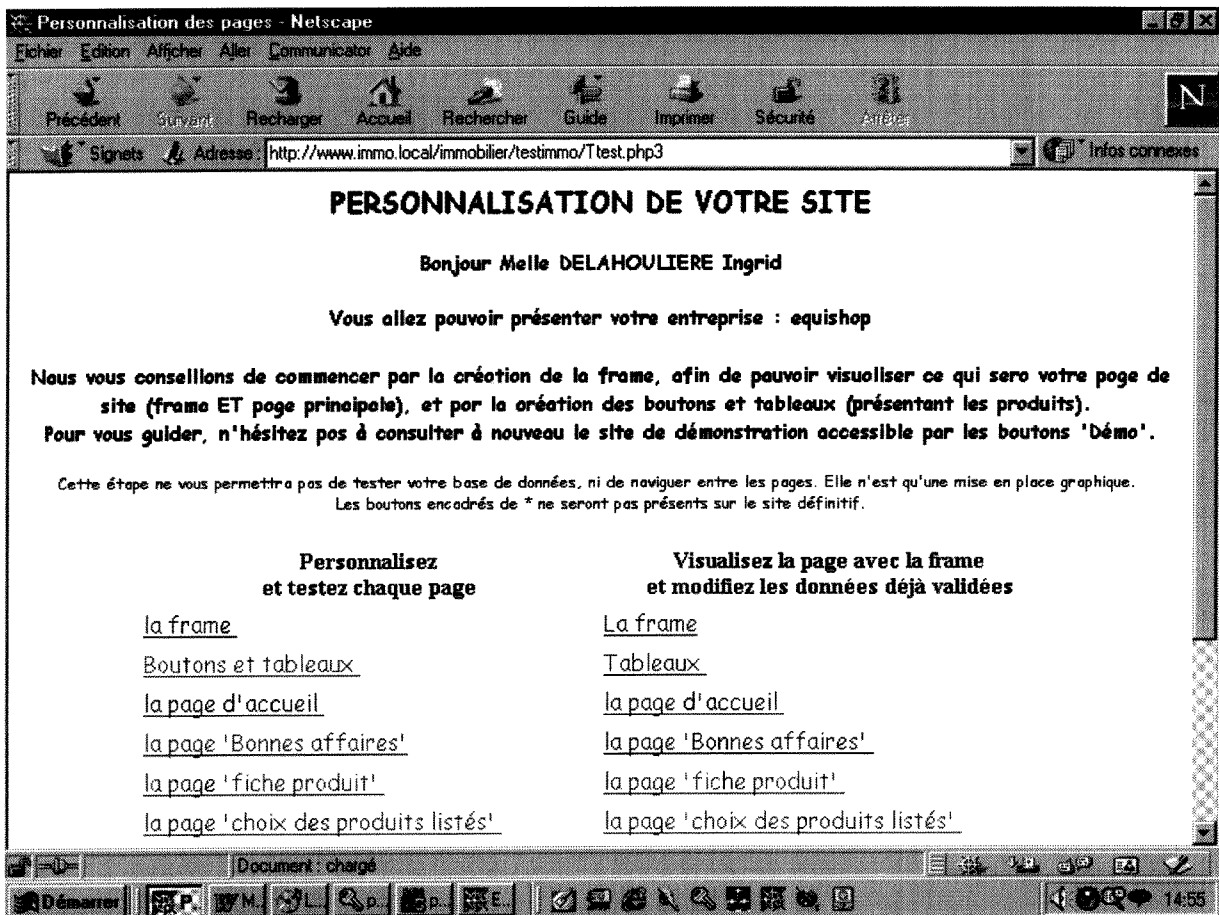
Personnalisation des pages - Netscape

Fichier Edition Afficher Aller Communicator Aide

Précédent Suivant Recharger Accueil Rechercher Guide Imprimer Sécurité Arrêter

Signets Adresse : http://www.immo.local/immobilier/testimmo/Ttest.php3 Infos connexes

PERSONNALISATION DE VOTRE SITE

Bonjour Melle DELAHOULIERE Ingrid

Vous allez pouvoir présenter votre entreprise : equishop

Nous vous conseillons de commencer par la création de la frame, afin de pouvoir visualiser ce qui sera votre page de site (frame ET page principale), et par la création des boutons et tableaux (présentant les produits). Pour vous guider, n'hésitez pas à consulter à nouveau le site de démonstration accessible par les boutons 'Démo'.

Cette étape ne vous permettra pas de tester votre base de données, ni de naviguer entre les pages. Elle n'est qu'une mise en place graphique. Les boutons encadrés de * ne seront pas présents sur le site définitif.

| Personnalisez et testez chaque page | Visualisez la page avec la frame et modifiez les données déjà validées |
|---|---|
| la frame | La frame |
| Boutons et tableaux | Tableaux |
| la page d'accueil | la page d'accueil |
| la page 'Bonnes affaires' | la page 'Bonnes affaires' |
| la page 'fiche produit' | la page 'fiche produit' |
| la page 'choix des produits listés' | la page 'choix des produits listés' |

Document : chargé

Démarrer P. M. L. p. p. E. 14:55